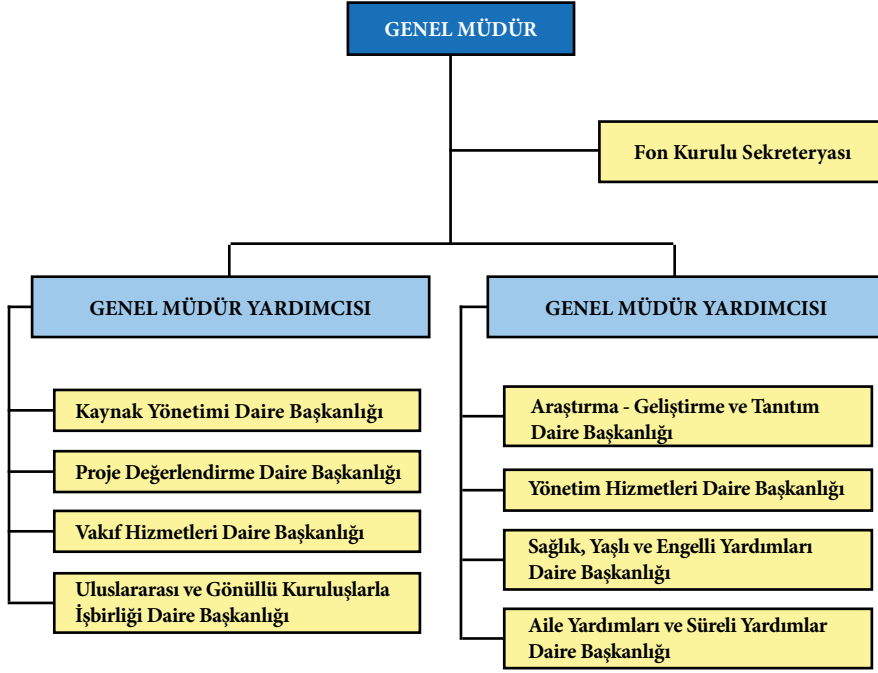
GENEL MÜDÜR

Fon Kurulu Sekreteryası

GENEL MÜDÜR YARDIMCISI

Kaynak Yönetimi Daire Başkanlığı

Proje Değerlendirme Daire Başkanlığı

Vakıf Hizmetleri Daire Başkanlığı

Uluslararası ve Gönüllü Kuruluşlarla İşbirliği Daire Başkanlığı

GENEL MÜDÜR YARDIMCISI

Araştırma - Geliştirme ve Tanıtım Daire Başkanlığı

Yönetim Hizmetleri Daire Başkanlığı

Sağlık, Yaşlı ve Engelli Yardımları Daire Başkanlığı

Aile Yardımları ve Süreli Yardımlar Daire Başkanlığı